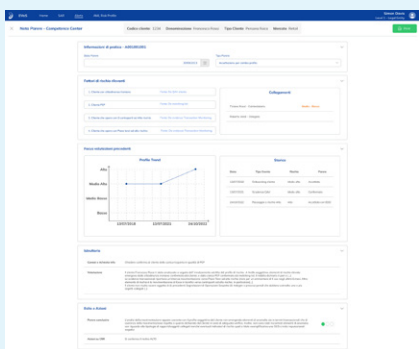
Home Stili Menu

Rete Fisica – Competence Center

Informazioni di profilo – ASR399001

Fattori di rischio rilevanti

Collegamenti

Trend valutazioni precedenti

Profilo Trend

Storico

Alto

Medio Alto

Medio Basso

Basso

Idoneità

Note e Azioni

Salva